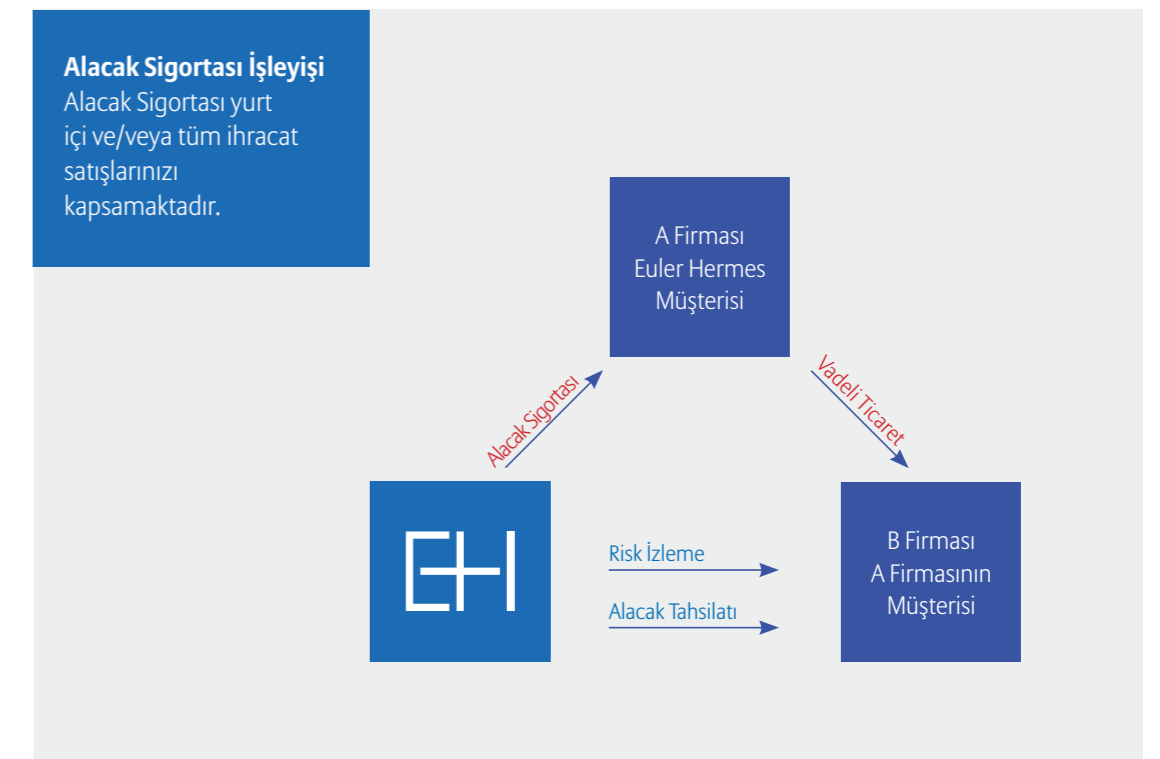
**Alacak Sigortası İşleyişi**
Alacak Sigortası yurt içi ve/veya tüm ihracat satışlarınızı kapsamaktadır.

A Firması
Euler Hermes
Müşterisi

Alacak Sigortası

Vadeli Ticaret

EH

Risk İzleme

Alacak Tahsilatı

B Firması
A Firmasının
Müşterisi